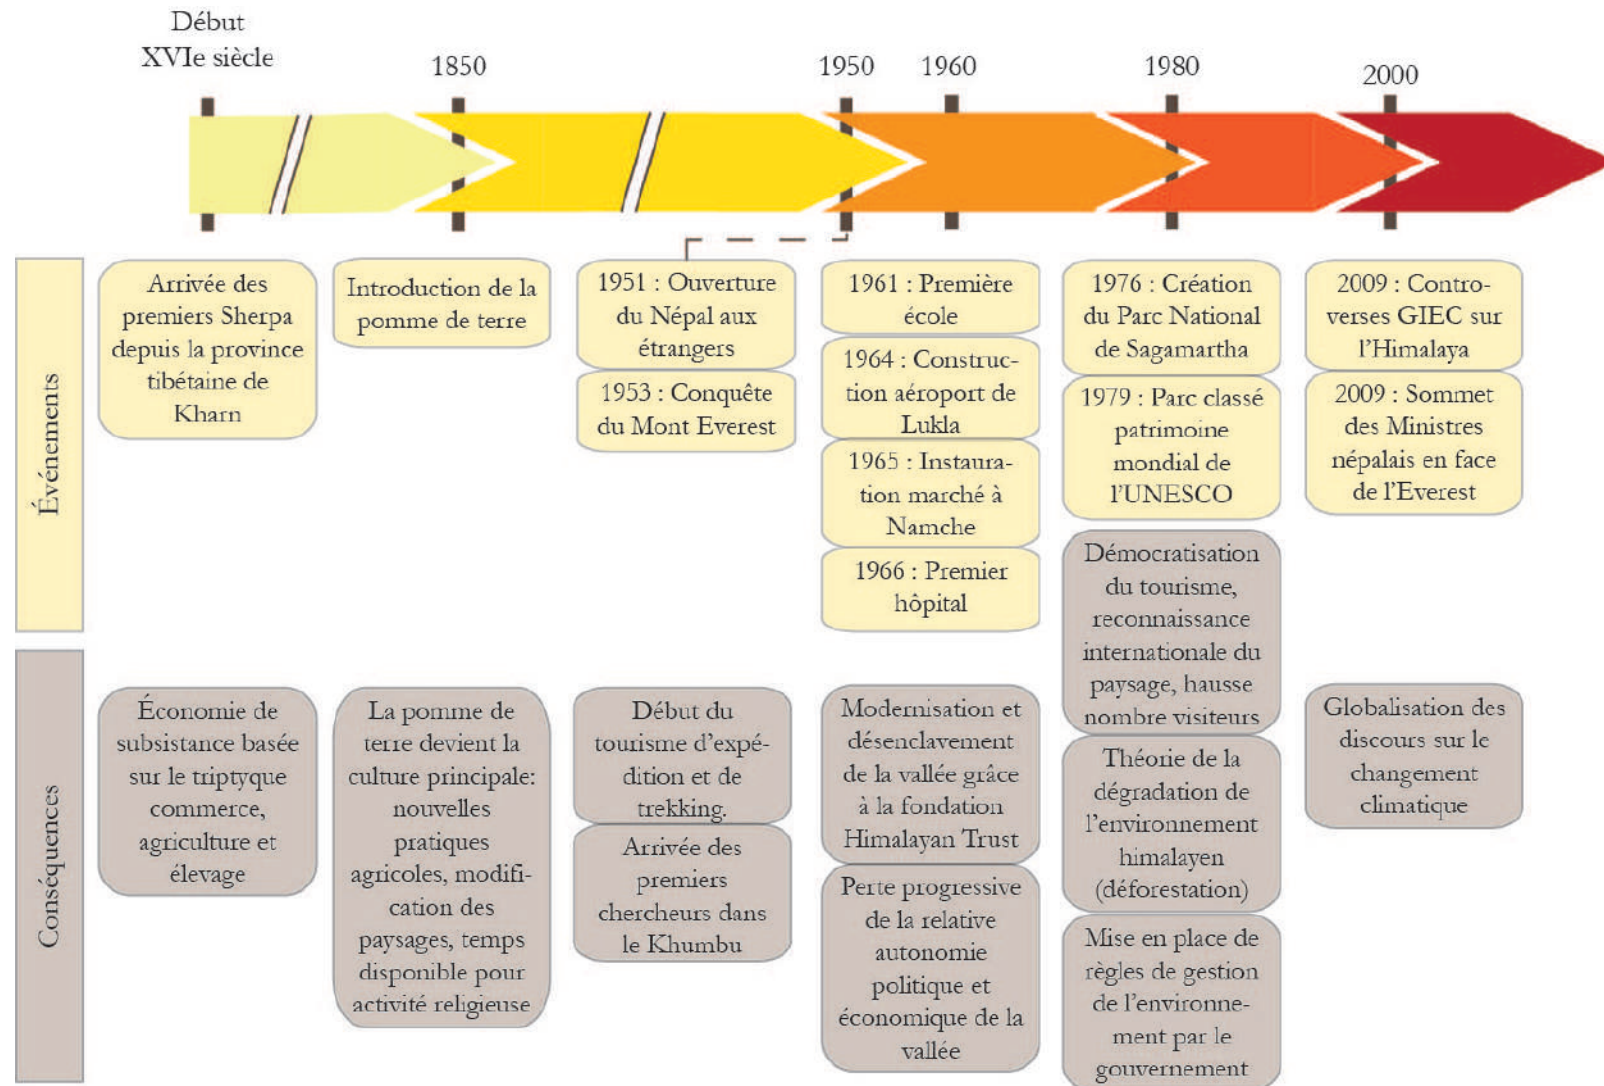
Début XVIe siècle

1850

1950

1960

1980

2000

Événements

Arrivée des premiers Sherpa depuis la province tibétaine de Kharn

Introduction de la pomme de terre

1951 : Ouverture du Népal aux étrangers

1953 : Conquête du Mont Everest

1961 : Première école

1964 : Construction aéroport de Lukla

1965 : Instauration marché à Namche

1966 : Premier hôpital

1976 : Création du Parc National de Sagamartha

1979 : Parc classé patrimoine mondial de l'UNESCO

2009 : Controverses GIEC sur l'Himalaya

2009 : Sommet des Ministres népalais en face de l'Everest

Conséquences

Économie de subsistance basée sur le triptyque commerce, agriculture et élevage

La pomme de terre devient la culture principale: nouvelles pratiques agricoles, modification des paysages, temps disponible pour activité religieuse

Début du tourisme d'expédition et de trekking.

Arrivée des premiers chercheurs dans le Khumbu

Modernisation et désenclavement de la vallée grâce à la fondation Himalayan Trust

Perte progressive de la relative autonomie politique et économique de la vallée

Démocratisation du tourisme, reconnaissance internationale du paysage, hausse nombre visiteurs

Théorie de la dégradation de l'environnement himalayen (déforestation)

Mise en place de règles de gestion de l'environnement par le gouvernement

Globalisation des discours sur le changement climatique